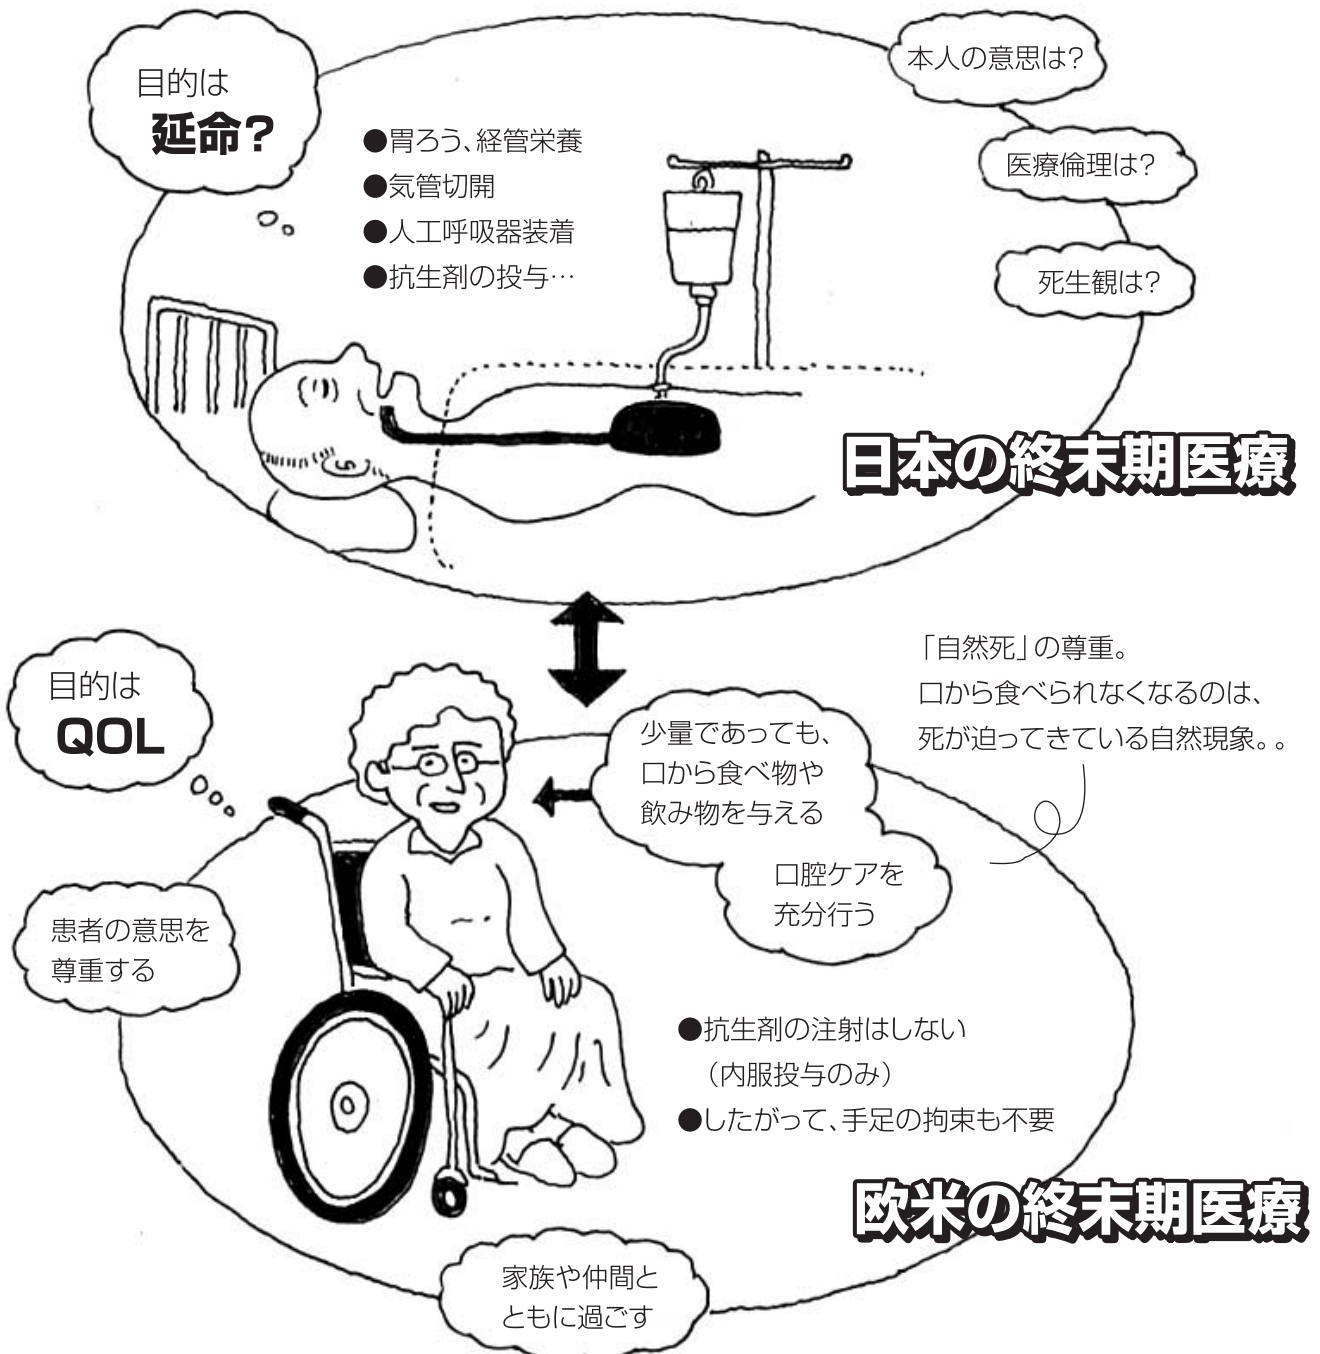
目的は
延命?

●胃ろう、経管栄養
●気管切開
●人工呼吸器装着
●抗生剤の投与…

本人の意思は?

医療倫理は?

死生観は?

日本の終末期医療

目的は
QOL

「自然死」の尊重。
口から食べられなくなるのは、
死が迫ってきている自然現象。。

少量であっても、
口から食べ物や
飲み物を与える

口腔ケアを
充分行う

患者の意思を
尊重する

●抗生剤の注射はしない
（内服投与のみ）
●したがって、手足の拘束も不要

欧米の終末期医療

家族や仲間と
ともに過ごす